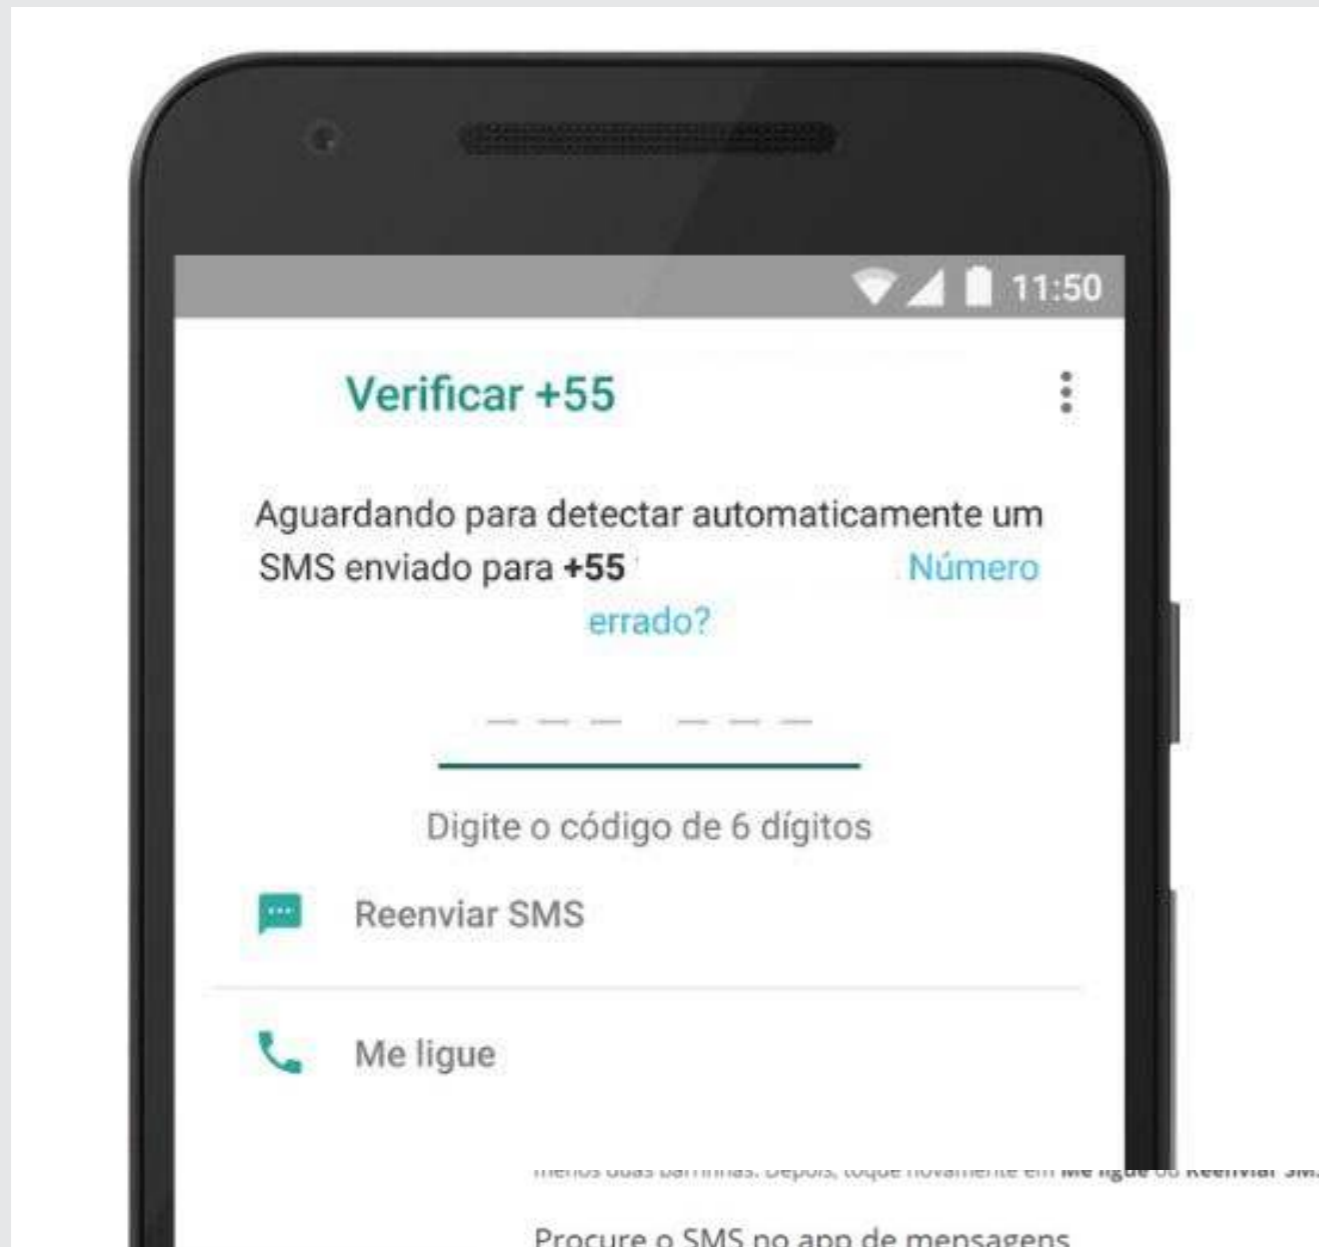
11:50

Verificar +55

Aguardando para detectar automaticamente um SMS enviado para **+55** Número errado?

— — — — — —

Digite o código de 6 dígitos

Reenviar SMS

Me ligue

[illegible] duas barrinhas. Depois, toque novamente em **Me ligue** ou **Reenviar SM**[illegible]

Procure o SMS no app de mensagens